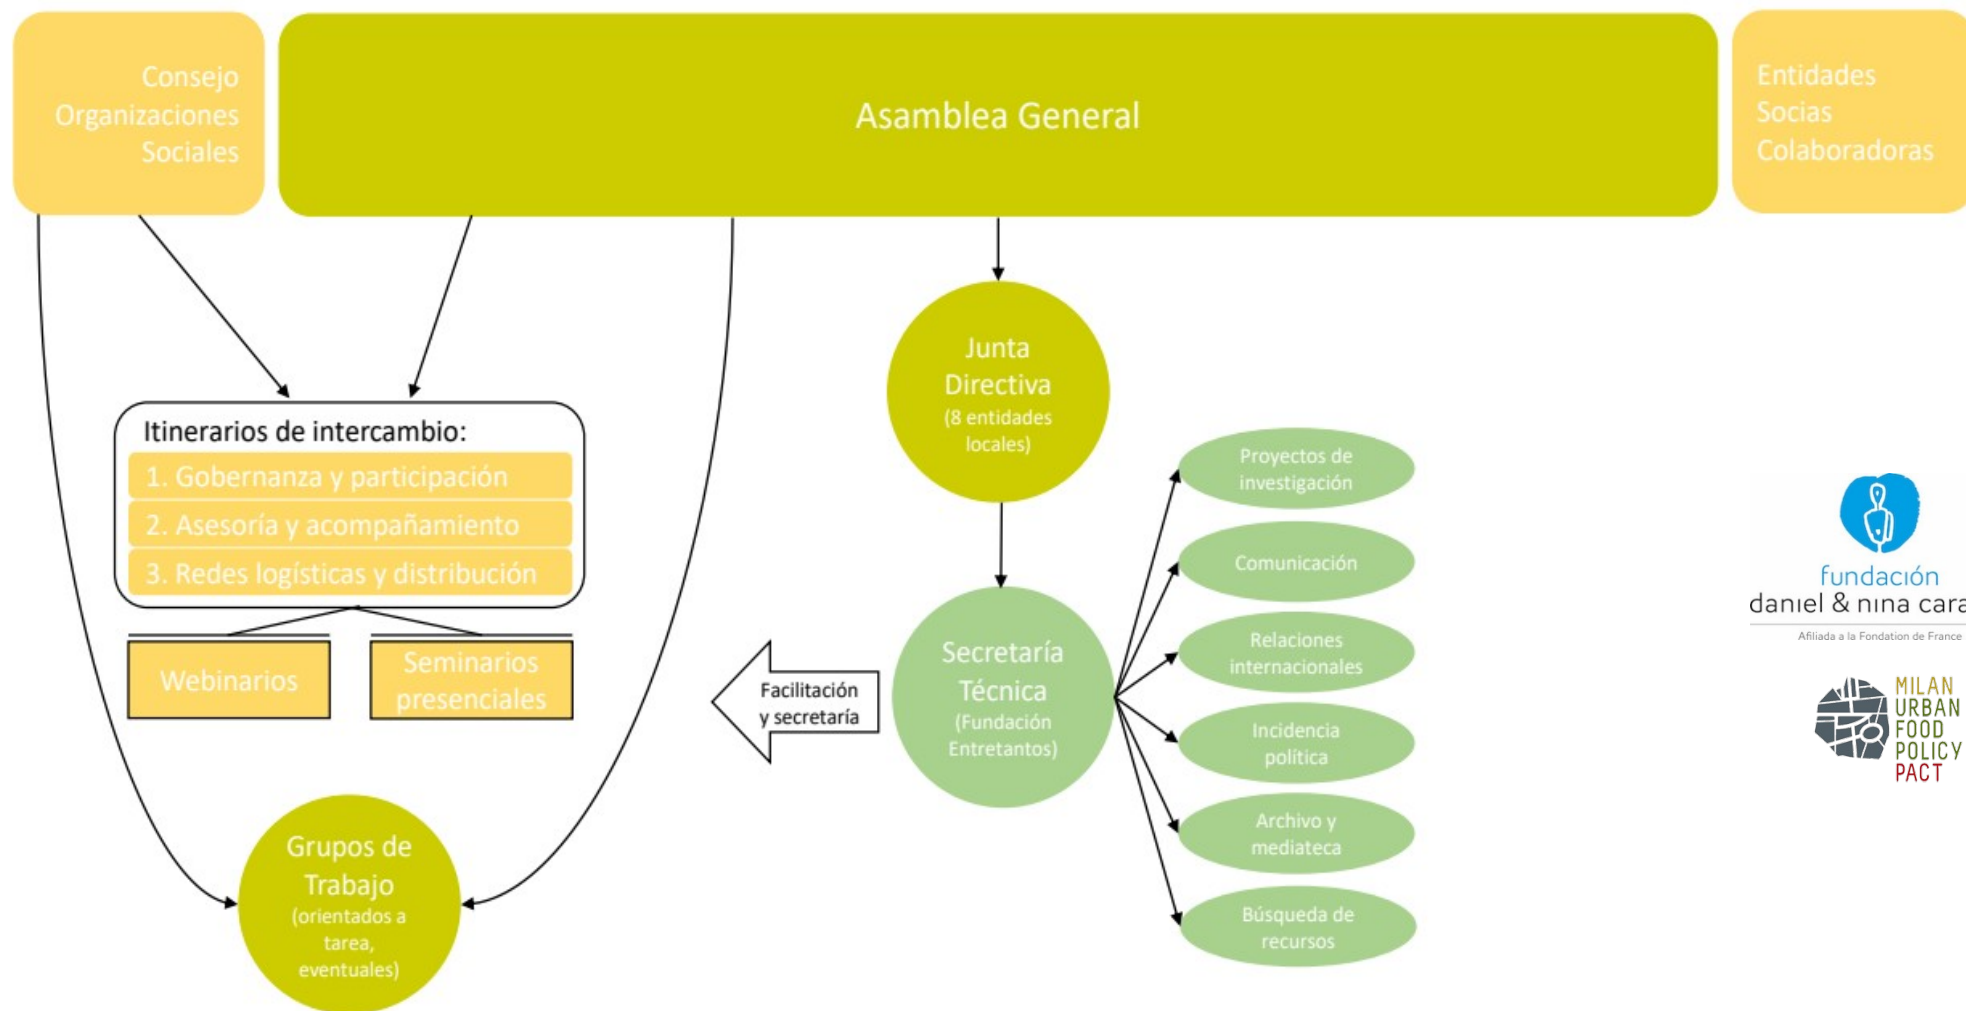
Consejo Organizaciones Sociales

Asamblea General

Entidades Socias Colaboradoras

Junta Directiva (8 entidades locales)

Itinerarios de intercambio:
1. Gobernanza y participación
2. Asesoría y acompañamiento
3. Redes logísticas y distribución

Webinarios

Seminarios presenciales

Facilitación y secretaría

Secretaría Técnica (Fundación Entretantos)

Proyectos de investigación

Comunicación

Relaciones internacionales

Incidencia política

Archivo y mediateca

Búsqueda de recursos

Grupos de Trabajo (orientados a tarea, eventuales)

fundación
daniel & nina cara
Afiliada a la Fondation de France

MILAN
URBAN
FOOD
POLICY
PACT